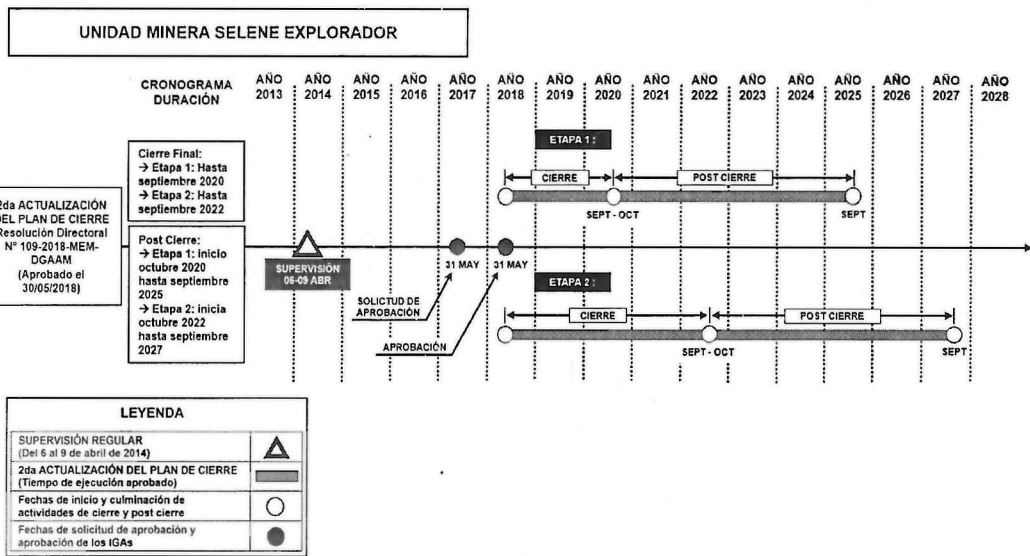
UNIDAD MINERA SELENE EXPLORADOR

CRONOGRAMA DURACIÓN

AÑO 2013 | AÑO 2014 | AÑO 2015 | AÑO 2016 | AÑO 2017 | AÑO 2018 | AÑO 2019 | AÑO 2020 | AÑO 2021 | AÑO 2022 | AÑO 2023 | AÑO 2024 | AÑO 2025 | AÑO 2026 | AÑO 2027 | AÑO 2028

2da ACTUALIZACIÓN DEL PLAN DE CIERRE Resolución Directoral N° 109-2018-MEM-DGAAM (Aprobado el 30/05/2018)

Cierre Final:
→ Etapa 1: Hasta septiembre 2020
→ Etapa 2: Hasta septiembre 2022

Post Cierre:
→ Etapa 1: inicio octubre 2020 hasta septiembre 2025
→ Etapa 2: inicia octubre 2022 hasta septiembre 2027

ETAPA 1
CIERRE
POST CIERRE
SEPT - OCT
SEPT

SUPERVISIÓN 06-09 ABR

31 MAY
31 MAY

SOLICTUD DE APROBACIÓN

APROBACIÓN

ETAPA 2
CIERRE
POST CIERRE
SEPT - OCT
SEPT

LEYENDA
SUPERVISIÓN REGULAR (Del 6 al 9 de abril de 2014)
2da ACTUALIZACIÓN DEL PLAN DE CIERRE (Tiempo de ejecución aprobado)
Fechas de inicio y culminación de actividades de cierre y post cierre
Fechas de solicitud de aprobación y aprobación de los IGAs